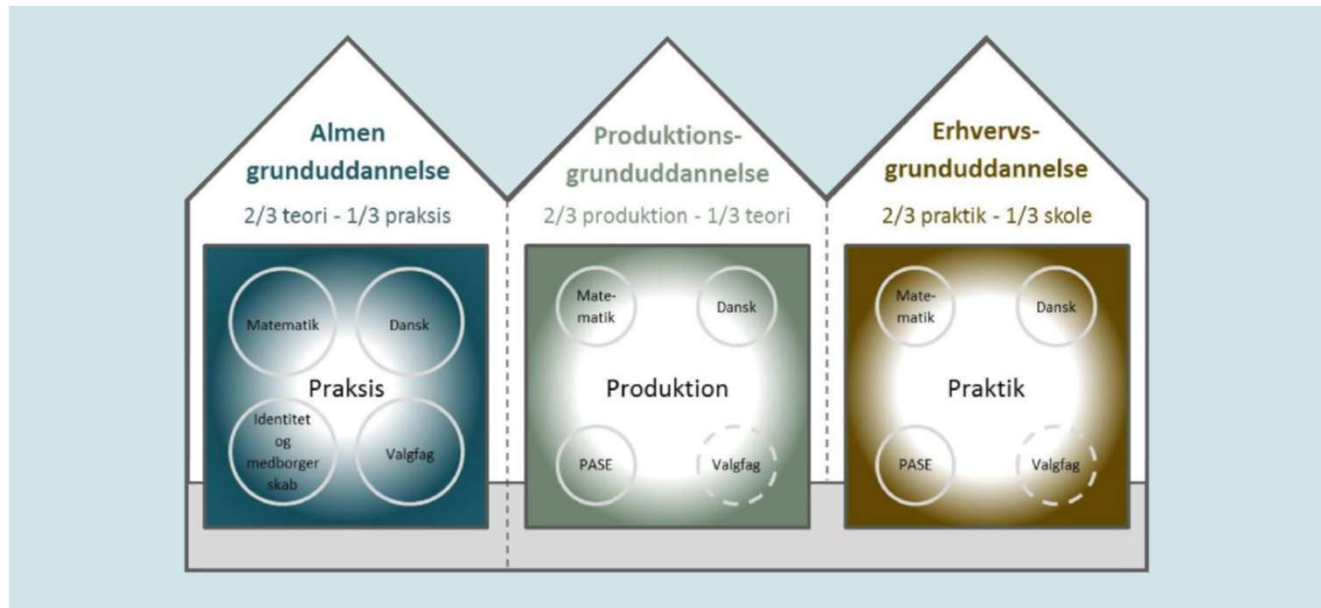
Almen grunduddannelse

2/3 teori - 1/3 praksis

Matematik

Dansk

Praksis

Identitet og medborger skab

Valgfag

Produktions-grunduddannelse

2/3 produktion - 1/3 teori

Matematik

Dansk

Produktion

PASE

Valgfag

Erhvervs-grunduddannelse

2/3 praktik - 1/3 skole

Matematik

Dansk

Praktik

PASE

Valgfag